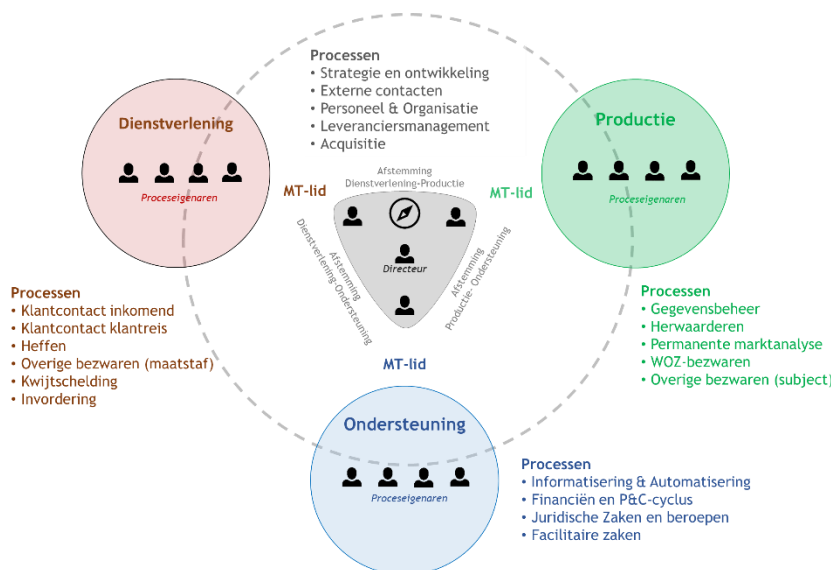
Processen
• Strategie en ontwikkeling
• Externe contacten
• Personeel & Organisatie
• Leveranciersmanagement
• Acquisitie

Dienstverlening

Proceseigenaren

Productie

Proceseigenaren

Afstemming Dienstverlening-Productie

MT-lid

MT-lid

Afstemming Dienstverlening-Ondersteuning

Directeur

Afstemming Productie- Ondersteuning

Processen
• Klantcontact inkomend
• Klantcontact klantreis
• Heffen
• Overige bezwaren (maatstaf)
• Kwijtschelding
• Invordering

Processen
• Gegevensbeheer
• Herwaarderen
• Permanente marktanalyse
• WOZ-bezwaren
• Overige bezwaren (subject)

MT-lid

Ondersteuning

Proceseigenaren

Processen
• Informatisering & Automatisering
• Financiën en P&C-cyclus
• Juridische Zaken en beroepen
• Facilitaire zaken